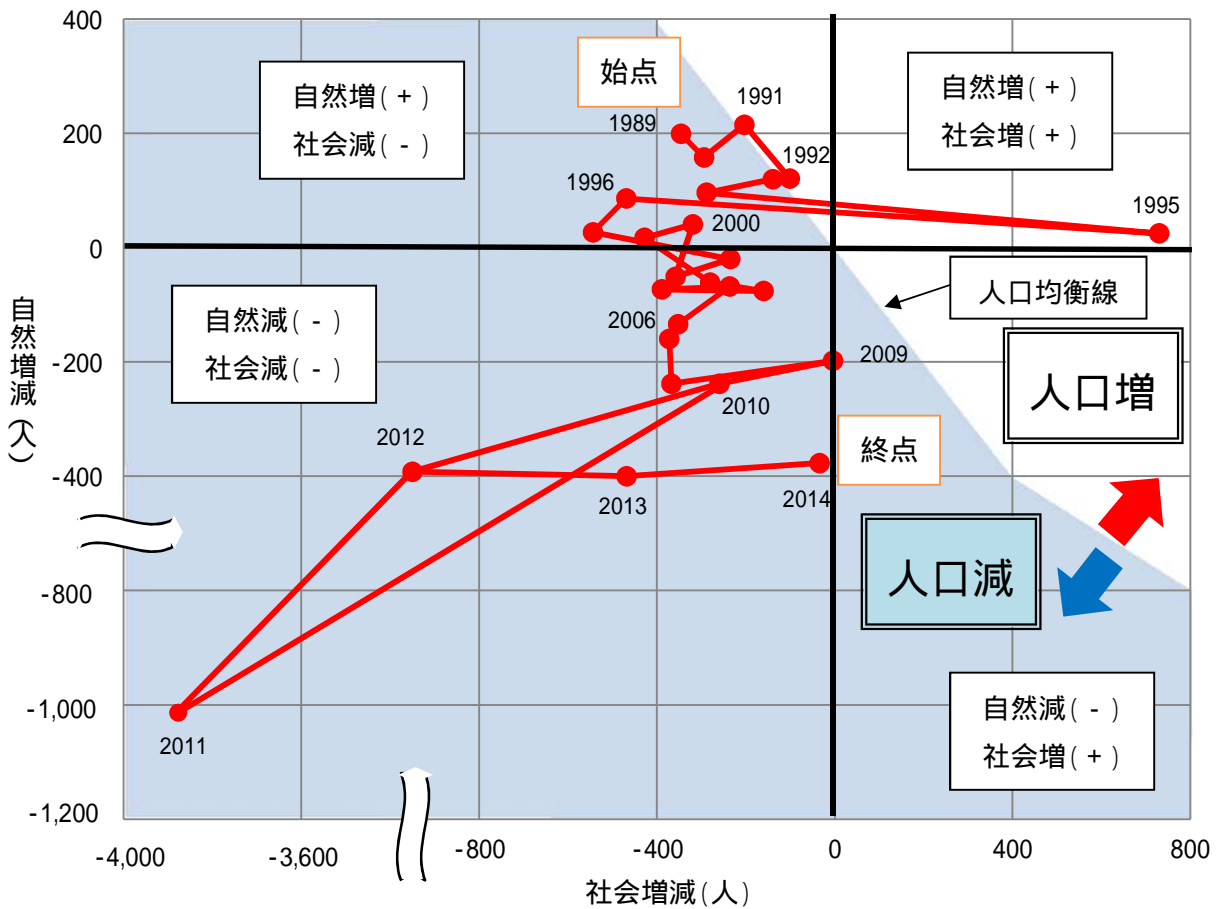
400
200
0
-200
-400
-800
-1,000
-1,200

自然増減(人)

-4,000
-3,600
-800
-400
0
400
800

社会増減(人)

自然増(+)
社会減(-)

始点

1991
1989
1992
1996
1995
2000

自然増(+)
社会増(+)

人口均衡線

自然減(-)
社会減(-)

2006
2009

人口増

2010
2012

終点

2013
2014

人口減

2011

自然減(-)
社会増(+)